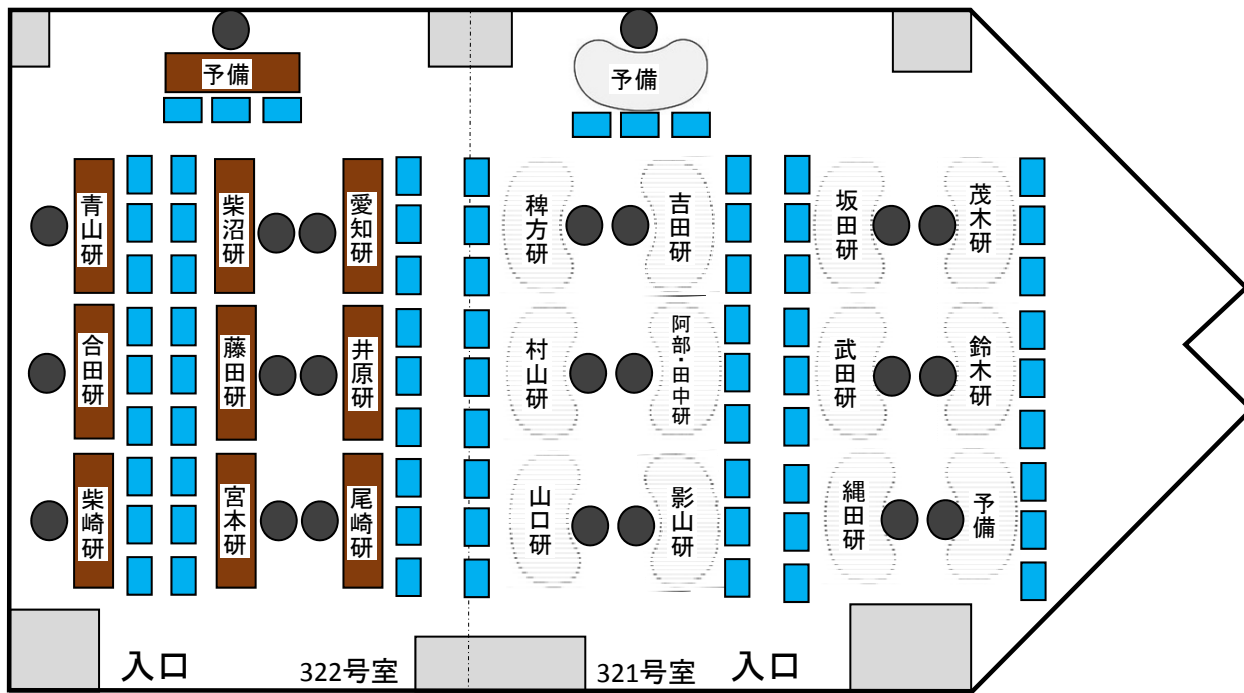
予備

予備

青山研

柴沼研

愛知研

稗方研

吉田研

坂田研

茂木研

合田研

藤田研

井原研

村山研

阿部・田中研

武田研

鈴木研

柴崎研

宮本研

尾崎研

山口研

影山研

縄田研

予備

入口

322号室

321号室

入口